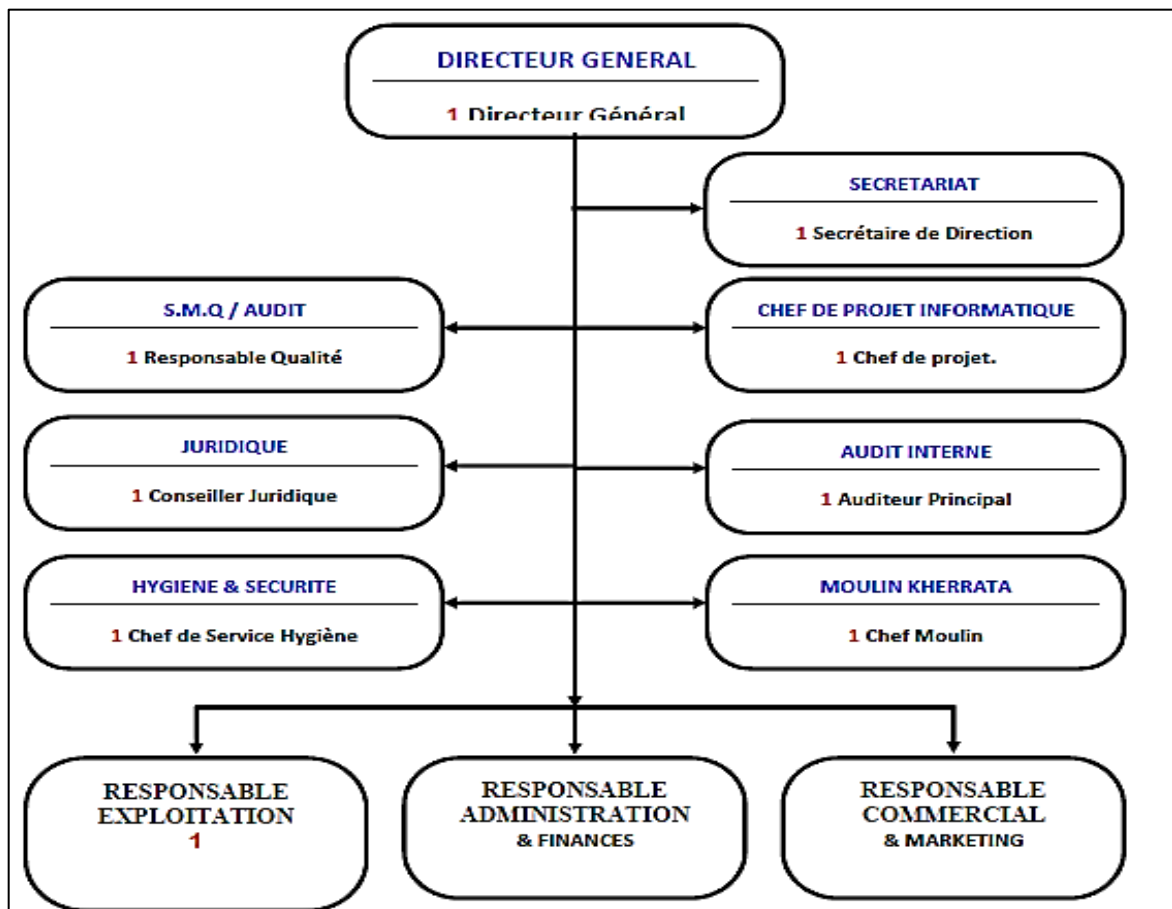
DIRECTEUR GENERAL

1 Directeur Général

SECRETARIAT

1 Secrétaire de Direction

S.M.Q / AUDIT

1 Responsable Qualité

CHEF DE PROJET INFORMATIQUE

1 Chef de projet.

JURIDIQUE

1 Conseiller Juridique

AUDIT INTERNE

1 Auditeur Principal

HYGIENE & SECURITE

1 Chef de Service Hygiène

MOULIN KHERRATA

1 Chef Moulin

RESPONSABLE EXPLOITATION
1

RESPONSABLE ADMINISTRATION
& FINANCES

RESPONSABLE COMMERCIAL
& MARKETING